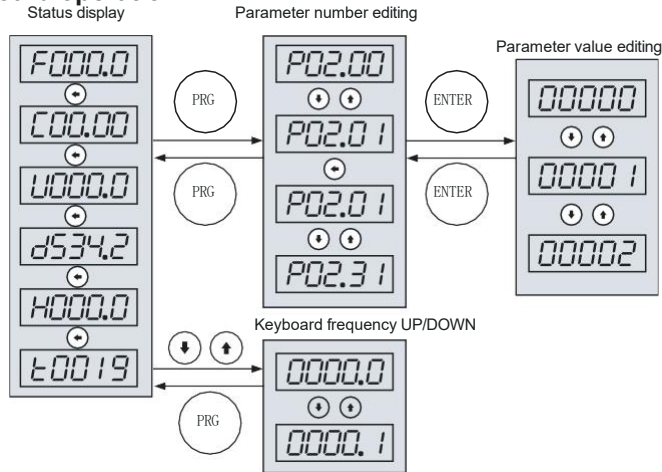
Status display

Parameter number editing

Parameter value editing

F000.0

C00.00

U000.0

d534.2

H000.0

t0019

PRG

PRG

P02.00

P02.01

P02.01

P02.31

ENTER

ENTER

00000

00001

00002

Keyboard frequency UP/DOWN

PRG

0000.0

0000.1